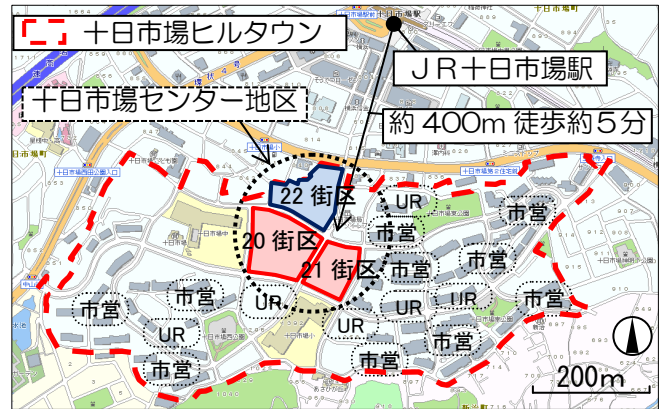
十日市場ヒルタウン

JR十日市場駅

十日市場センター地区

約 400m 徒歩約5分

22 街区

20 街区

21 街区

UR

市営

市営

市営

市営

UR

UR

市営

市営

市営

UR

市営

UR

市営

市営

市営

200m

十日市場駅

十日市場